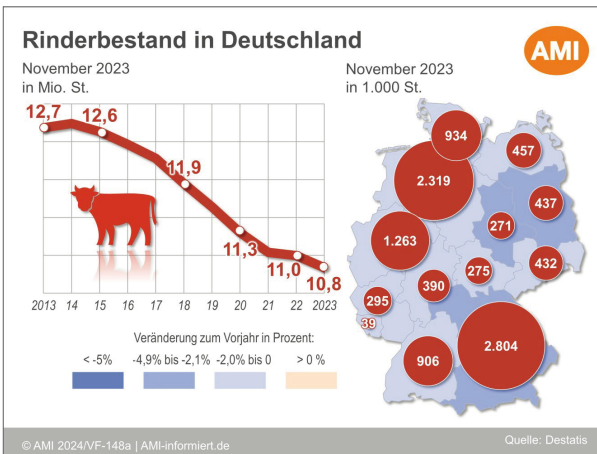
Rinderbestand in Deutschland

AMI

November 2023
in Mio. St.

12,7
12,6
11,9
11,3
11,0
10,8

2013 14 15 16 17 18 19 20 21 22 2023

November 2023
in 1.000 St.

934
457
2.319
437
271
1.263
432
275
390
295
39
906
2.804

Veränderung zum Vorjahr in Prozent:

< -5%
-4,9% bis -2,1%
-2,0% bis 0
> 0 %

© AMI 2024/VF-148a | AMI-informiert.de

Quelle: Destatis